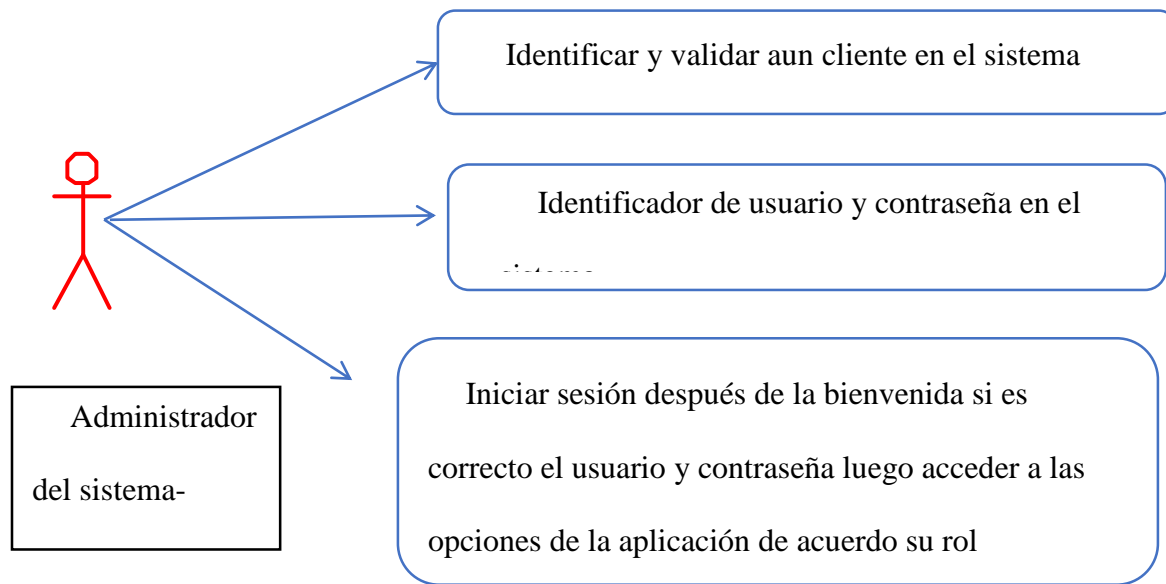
Identificar y validar aun cliente en el sistema

Identificador de usuario y contraseña en el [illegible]

Iniciar sesión después de la bienvenida si es correcto el usuario y contraseña luego acceder a las opciones de la aplicación de acuerdo su rol

Administrador del sistema-